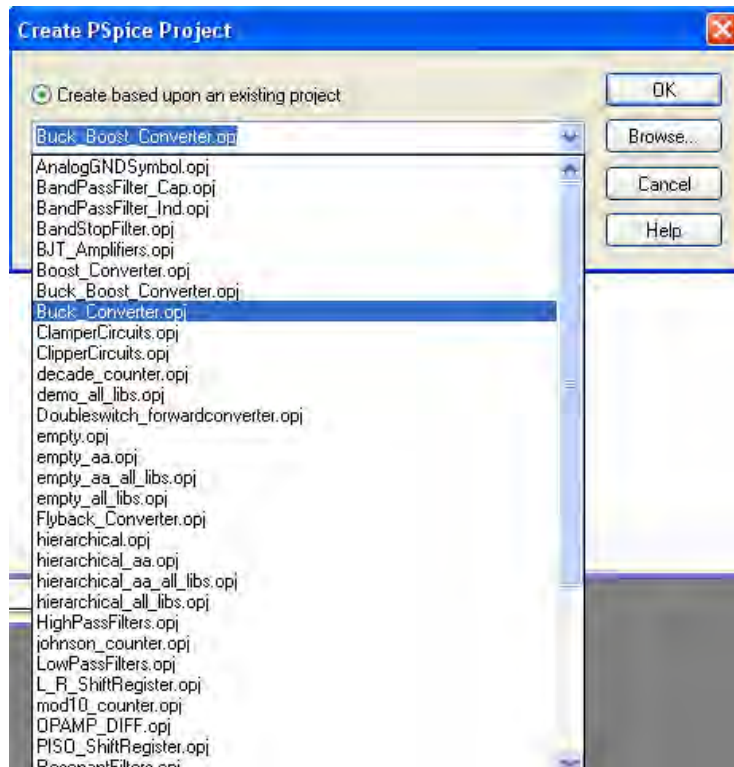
Create PSpice Project

Create based upon an existing project

Buck_Boost_Converter.opj

OK

Browse...

Cancel

Help

AnalogGNDSymbol.opj
BandPassFilter_Cap.opj
BandPassFilter_Ind.opj
BandStopFilter.opj
BJT_Amplifiers.opj
Boost_Converter.opj
Buck_Boost_Converter.opj
Buck_Converter.opj
ClamperCircuits.opj
ClipperCircuits.opj
decade_counter.opj
demo_all_libs.opj
Doubleswitch_forwardconverter.opj
empty.opj
empty_aa.opj
empty_aa_all_libs.opj
empty_all_libs.opj
Flyback_Converter.opj
hierarchical.opj
hierarchical_aa.opj
hierarchical_aa_all_libs.opj
hierarchical_all_libs.opj
HighPassFilters.opj
johnson_counter.opj
LowPassFilters.opj
L_R_ShiftRegister.opj
mod10_counter.opj
OPAMP_DIFF.opj
PISO_ShiftRegister.opj
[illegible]